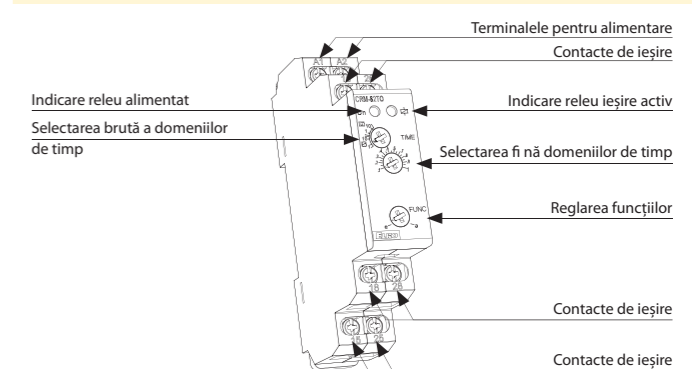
Terminalele pentru alimentare

Contacte de ieșire

Indicare releu alimentat

Indicare releu ieșire activ

Selectarea brută a domeniilor de timp

TIME

Selectarea fi nă domeniilor de timp

FUNC

Reglarea funcțiilor

A1 A2

CRM-2TO

15 25

16 26

18 28

Contacte de ieșire

Contacte de ieșire